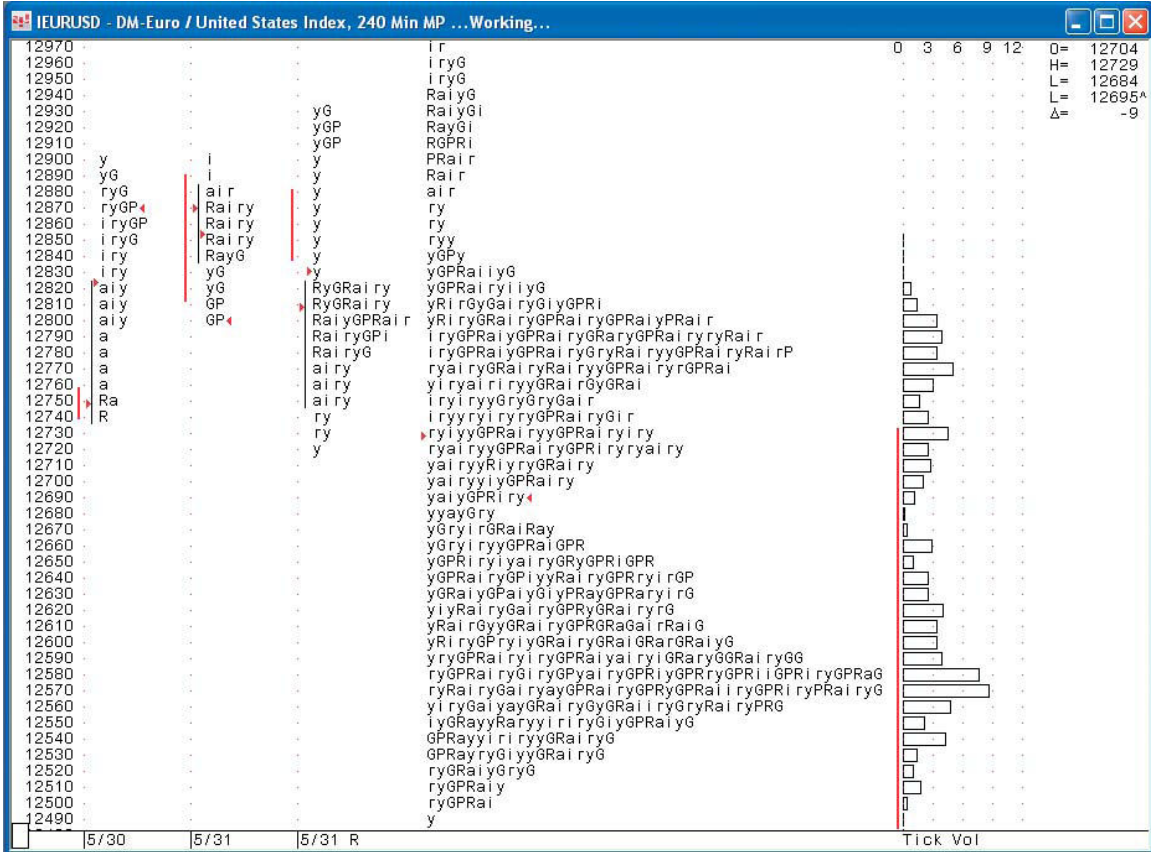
IEURUSD - DM-Euro / United States Index, 240 Min MP ...Working...

| Price | 5/30 | 5/31 | 5/31 R | | |
|---|---|---|---|---|---|
| 12970 | | | | ir | |
| 12960 | | | | iryG | |
| 12950 | | | | iryG | |
| 12940 | | | | RaiyG | |
| 12930 | | | yG | RaiyGi | |
| 12920 | | | yGP | RayGi | |
| 12910 | | | yGP | RGPRi | |
| 12900 | y | i | y | PRair | |
| 12890 | yG | i | y | Rair | |
| 12880 | ryG | air | y | air | |
| 12870 | ryGP | Rairy | y | ry | |
| 12860 | iryGP | Rairy | y | ry | |
| 12850 | iryG | Rairy | y | ryy | |
| 12840 | iry | RayG | y | yGPy | |
| 12830 | iry | yG | y | yGPRaiiyG | |
| 12820 | aiy | yG | RyGRairy | yGPRairyiiyG | |
| 12810 | aiy | GP | RyGRairy | yRiRGyGairyGiyGPRi | |
| 12800 | aiy | GP | RaiyGPRair | yRiryGRairyGPRairyGPRaiyPRair | |
| 12790 | a | | RairyGPi | iryGPRaiyGPRairyGRaryGPRairyryRair | |
| 12780 | a | | RairyG | iryGPRaiyGPRairyGryRairyyGPRairyRairP | |
| 12770 | a | | airy | ryairyGRairyRairyyGPRairyrGPRai | |
| 12760 | a | | airy | yiryairiryyGRairGyGRai | |
| 12750 | Ra | | airy | iryiryyGryGryGair | |
| 12740 | R | | ry | iryyryiryryGPRairyGir | |
| 12730 | | | ry | ryiyyGPRairyyGPRairyiry | |
| 12720 | | | y | ryairyyGPRairyGPRiryryairy | |
| 12710 | | | | yairyyRiryrGRairy | |
| 12700 | | | | yairyyiyGPRairy | |
| 12690 | | | | yaiyGPRiry | |
| 12680 | | | | yyayGry | |
| 12670 | | | | yGryirGRaiRay | |
| 12660 | | | | yGryiryyGPRaiGPR | |
| 12650 | | | | yGPRiryiyairyGRyGPRiGPR | |
| 12640 | | | | yGPRairyGPiyyRairyGPRryirGP | |
| 12630 | | | | yGRaiyGPaiyGiyPRayGPRaryirG | |
| 12620 | | | | yiyRairyGairyGPRyGRairyrG | |
| 12610 | | | | yRairGyyGRairyGPRGRaGairRaiG | |
| 12600 | | | | yRiryGPryiyGRairyGRaiGRarGRaiyG | |
| 12590 | | | | yryGPRairyiryGPRaiyairyiGRaryGGRairyGG | |
| 12580 | | | | ryGPRairyGiryGPyairyGPRiyGPRryGPRiiGPRiryGPRaG | |
| 12570 | | | | ryRairyGairyayGPRairyGPRyGPRaiiryGPRiryPRairyG | |
| 12560 | | | | yiryGaiyayGRairyGyGRaiiryGryRairyPRG | |
| 12550 | | | | iyGRayyRaryyiriryGiyGPRaiyG | |
| 12540 | | | | GPRayyiriryyGRairyG | |
| 12530 | | | | GPRayryGiyyGRairyG | |
| 12520 | | | | ryGRaiyGryG | |
| 12510 | | | | ryGPRaiy | |
| 12500 | | | | ryGPRai | |
| 12490 | | | | y | |

0 3 6 9 12
Tick Vol

O= 12704
H= 12729
L= 12684
L= 12695^
Δ= -9